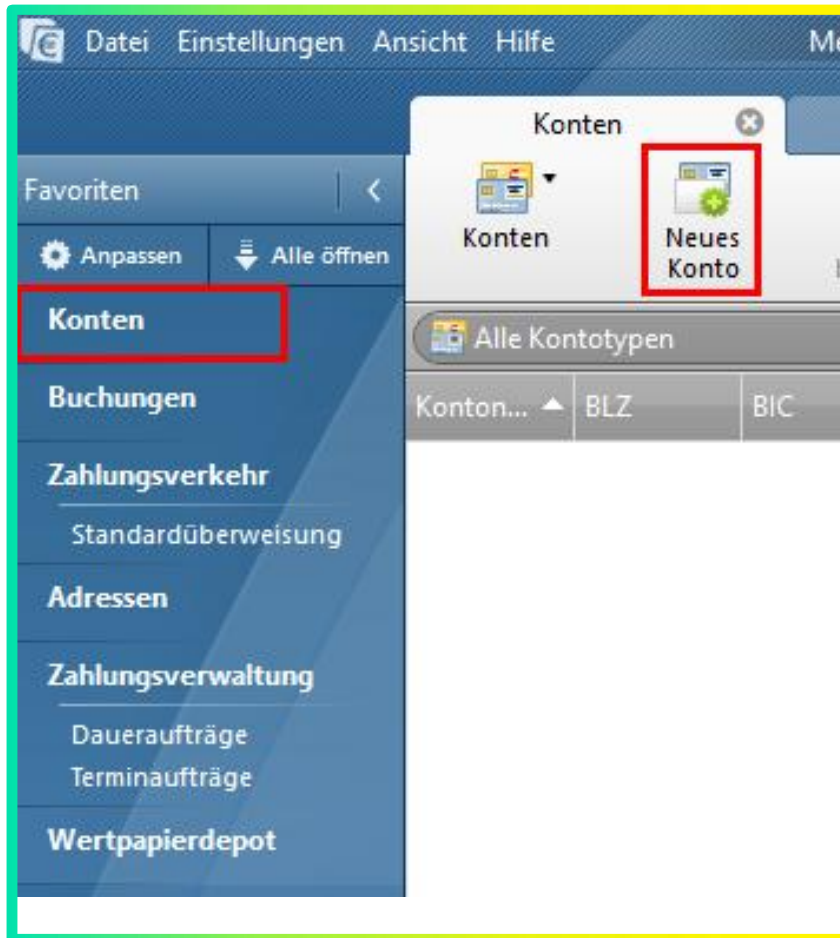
Datei Einstellungen Ansicht Hilfe Me

Konten

Favoriten

Anpassen Alle öffnen

Konten

Neues Konto

Konten

Alle Kontotypen

Konton... BLZ BIC

Buchungen

Zahlungsverkehr

Standardüberweisung

Adressen

Zahlungsverwaltung

Daueraufträge

Terminaufträge

Wertpapierdepot